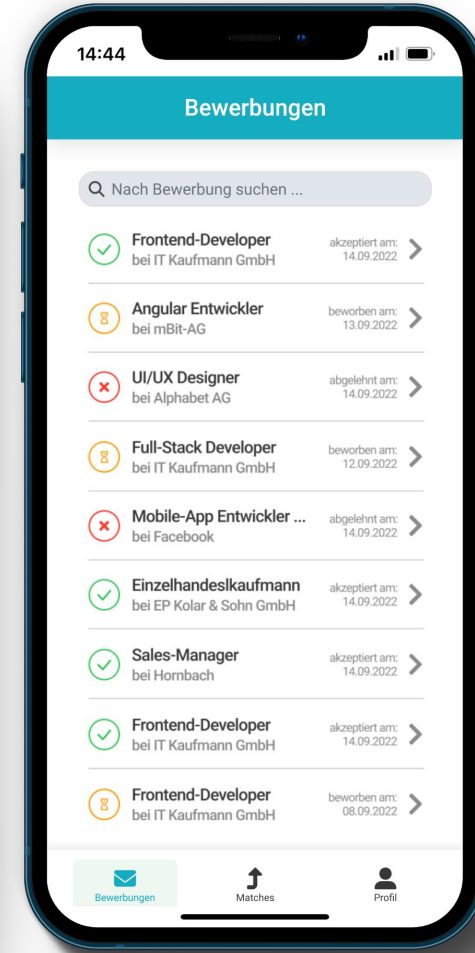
14:44

Bewerbungen

Nach Bewerbung suchen ...

Frontend-Developer
bei IT Kaufmann GmbH
akzeptiert am: 14.09.2022

Angular Entwickler
bei mBit-AG
beworben am: 13.09.2022

UI/UX Designer
bei Alphabet AG
abgelehnt am: 14.09.2022

Full-Stack Developer
bei IT Kaufmann GmbH
beworben am: 12.09.2022

Mobile-App Entwickler ...
bei Facebook
abgelehnt am: 14.09.2022

Einzelhandeslkaufmann
bei EP Kolar & Sohn GmbH
akzeptiert am: 14.09.2022

Sales-Manager
bei Hornbach
akzeptiert am: 14.09.2022

Frontend-Developer
bei IT Kaufmann GmbH
akzeptiert am: 14.09.2022

Frontend-Developer
bei IT Kaufmann GmbH
beworben am: 08.09.2022

Bewerbungen
Matches
Profil